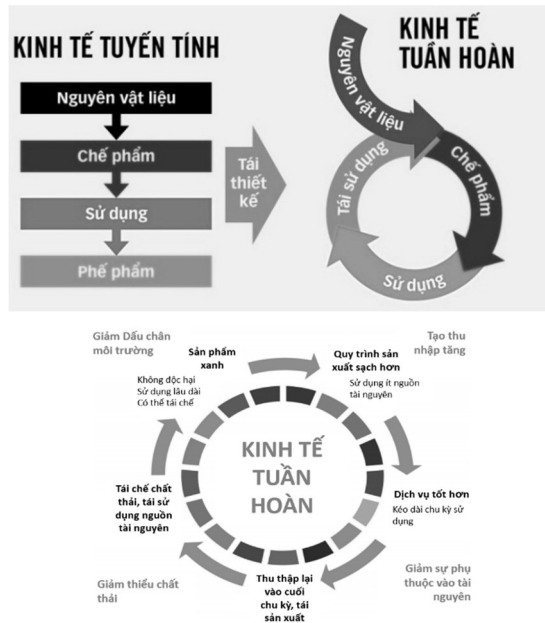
KINH TẾ TUYẾN TÍNH

Nguyên vật liệu

Chế phẩm

Sử dụng

Phế phẩm

Tái thiết kế

KINH TẾ TUẦN HOÀN

Nguyên vật liệu

Chế phẩm

Sử dụng

Tái sử dụng

Giảm Dấu chân môi trường

Sản phẩm xanh

Không độc hại
Sử dụng lâu dài
Có thể tái chế

Quy trình sản xuất sạch hơn

Sử dụng ít nguồn tài nguyên

Tạo thu nhập tăng

KINH TẾ TUẦN HOÀN

Tái chế chất thải, tái sử dụng nguồn tài nguyên

Dịch vụ tốt hơn

Kéo dài chu kỳ sử dụng

Giảm thiểu chất thải

Thu thập lại vào cuối chu kỳ, tái sản xuất

Giảm sự phụ thuộc vào tài nguyên